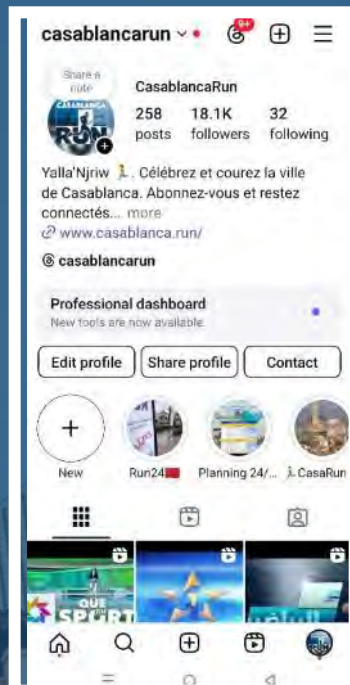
casablancarun ⌄ •  9+

Share a note

CASABLANCA RUN

CasablancaRun

258 posts   18.1K followers   32 following

Yalla'Njriw 🏃. Célébrez et courez la ville de Casablanca. Abonnez-vous et restez connectés... more

www.casablanca.run/

casablancarun

Professional dashboard
New tools are now available

Edit profile   Share profile   Contact

New   Run24   Planning 24/...   🏃 CasaRun

QUE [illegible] SPORT